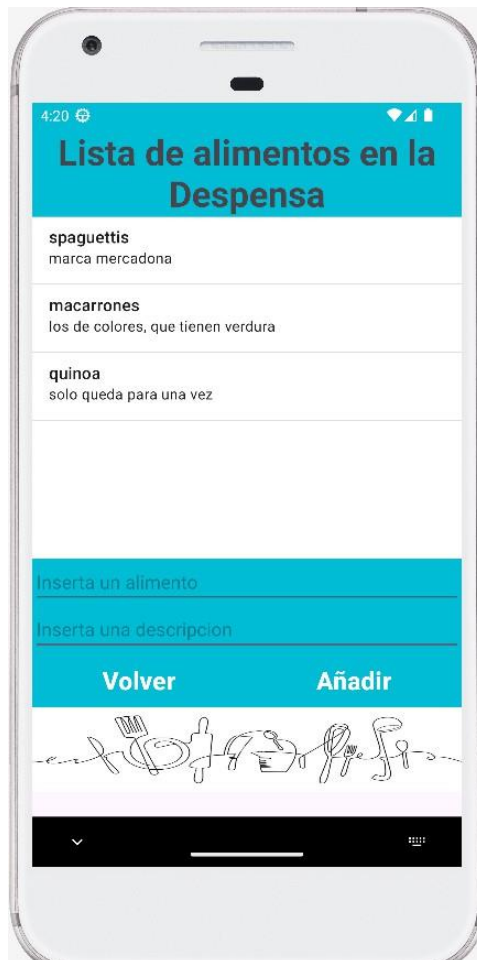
4:20

Lista de alimentos en la Despensa

spaguettis
marca mercadona

macarrones
los de colores, que tienen verdura

quinoa
solo queda para una vez

Inserta un alimento

Inserta una descripcion

Volver

Añadir